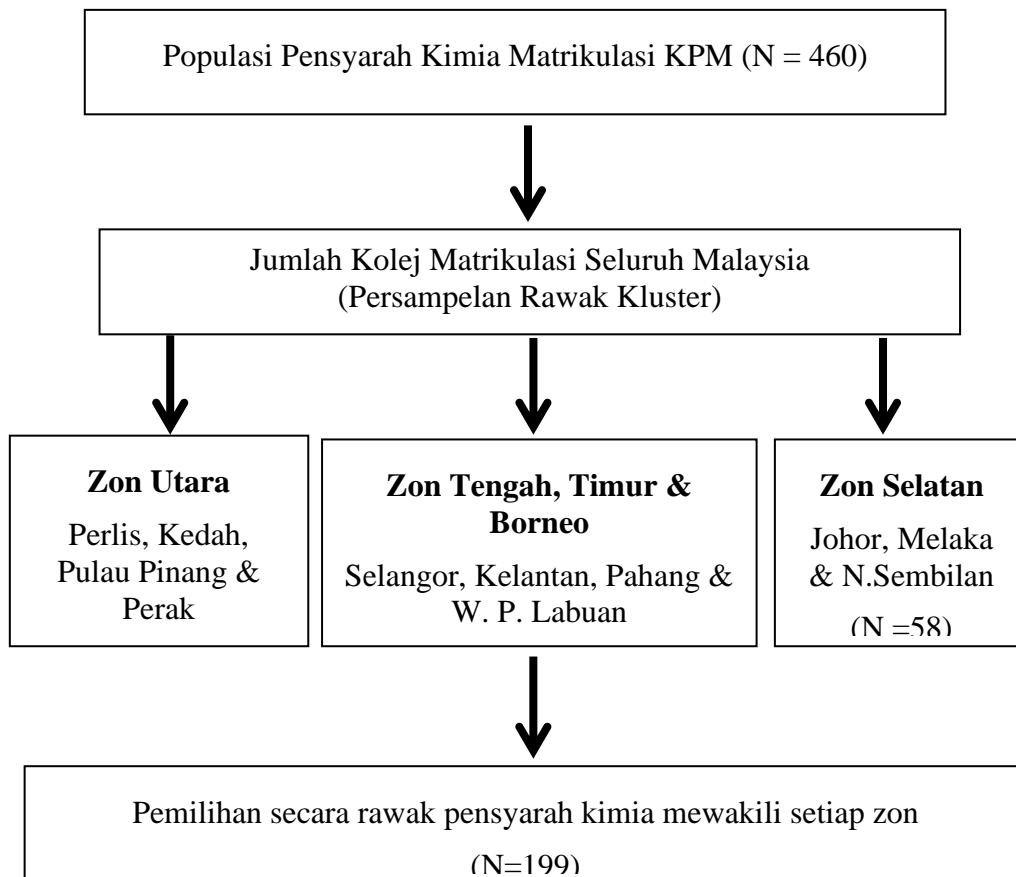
Populasi Pensyarah Kimia Matrikulasi KPM (N = 460)

Jumlah Kolej Matrikulasi Seluruh Malaysia
(Persampelan Rawak Kluster)

**Zon Utara**
Perlis, Kedah, Pulau Pinang & Perak

**Zon Tengah, Timur & Borneo**
Selangor, Kelantan, Pahang & W. P. Labuan

**Zon Selatan**
Johor, Melaka & N.Sembilan
(N =58)

Pemilihan secara rawak pensyarah kimia mewakili setiap zon
(N=199)